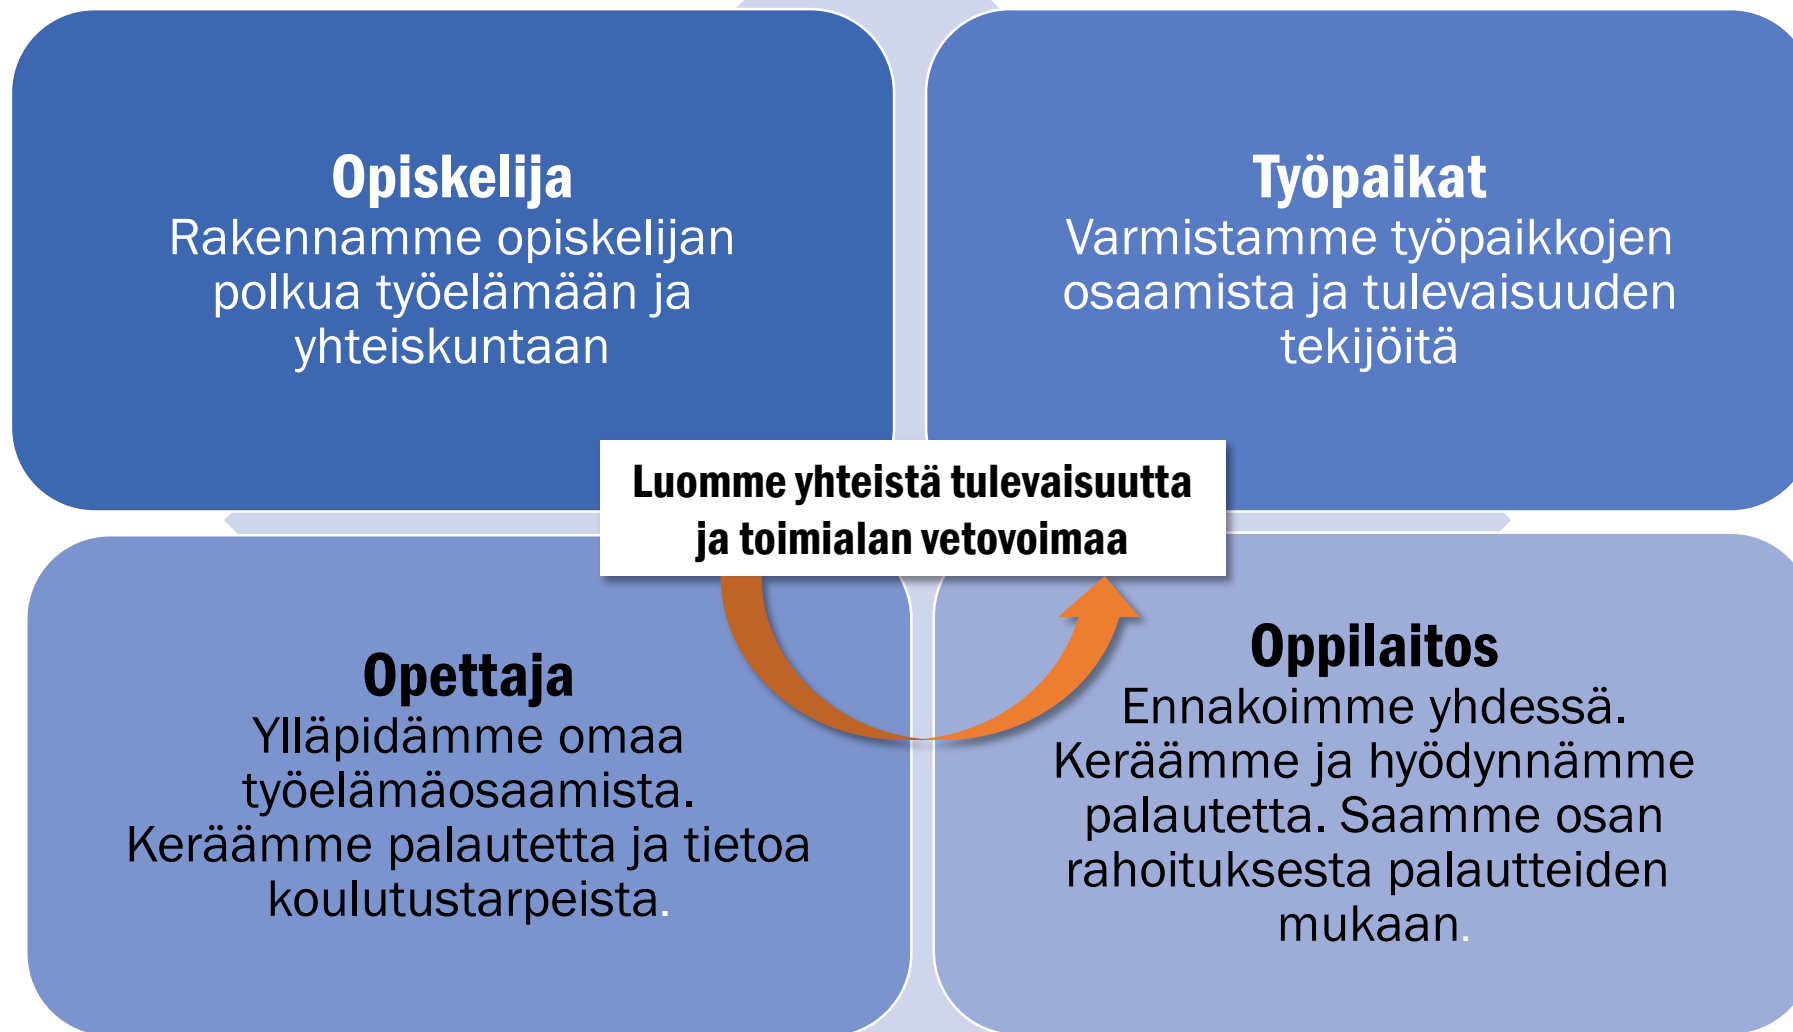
Opiskelija
Rakennamme opiskelijan polkua työelämään ja yhteiskuntaan

Työpaikat
Varmistamme työpaikkojen osaamista ja tulevaisuuden tekijöitä

Luomme yhteistä tulevaisuutta ja toimialan vetovoimaa

Opettaja
Ylläpidämme omaa työelämäosaamista. Keräämme palautetta ja tietoa koulutustarpeista.

Oppilaitos
Ennakoimme yhdessä. Keräämme ja hyödynnämme palautetta. Saamme osan rahoituksesta palautteiden mukaan.